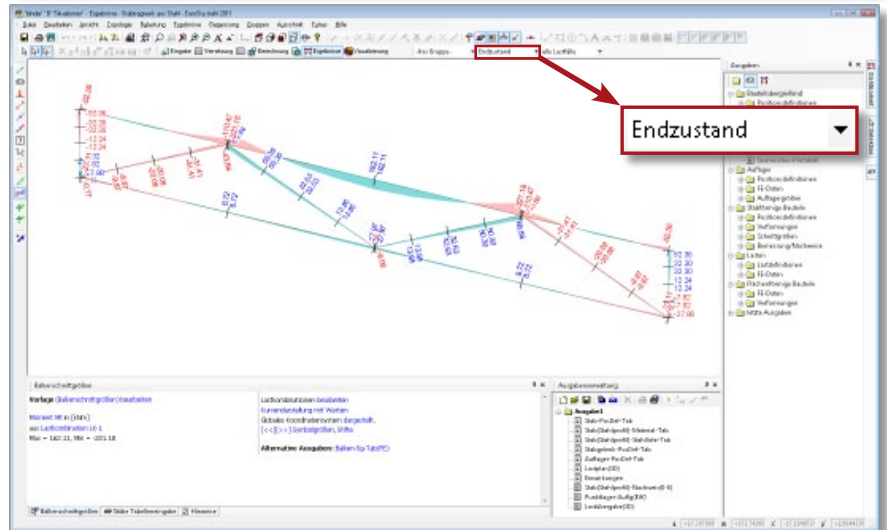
Endzustand

Ausgaben

Positionsdefinitionen

Auflager
Positionsdefinitionen
FE-Daten
Auflagergrößen
Stabförmige Bauteile
Positionsdefinitionen
Verformungen
Schnittgrößen
Bemessung/Nachweise
Lasten
Lastdefinitionen
FE-Daten
Flächenförmige Bauteile
FE-Daten
Verformungen
Weitere Ausgaben

Balkenschnittgrößen

Vorlage (Balkenschnittgrößen) bearbeiten

Moment My in [kNm]
aus Lastkombination LK-1
Max = 162.11, Min = -201.18

Lastkombinationen bearbeiten
Kurvendarstellung mit Werten
Globales Koordinatensystem dargestellt.
[<<] [>>] Symbolgrößen, Stifte

Alternative Ausgaben: Balken-Sp.Tab(PE)

Ausgabenverwaltung

Ausgabe1
Stab-Pos.Def.-Tab
Stab(Stahlprofil)-Material-Tab
Stab(Stahlprofil)-Stabdaten-Tab
Stabgelenk-PosDef-Tab
Auflager-PosDef-Tab
Lastplan(3D)
Bemerkungen
Stab(Stahlprofil)-Nachweis(E-E)
Punktlager-Auflg(EK)
Lastabtragung(3D)

Balkenschnittgrößen
Stäbe Tabellenausgabe
Hinweise